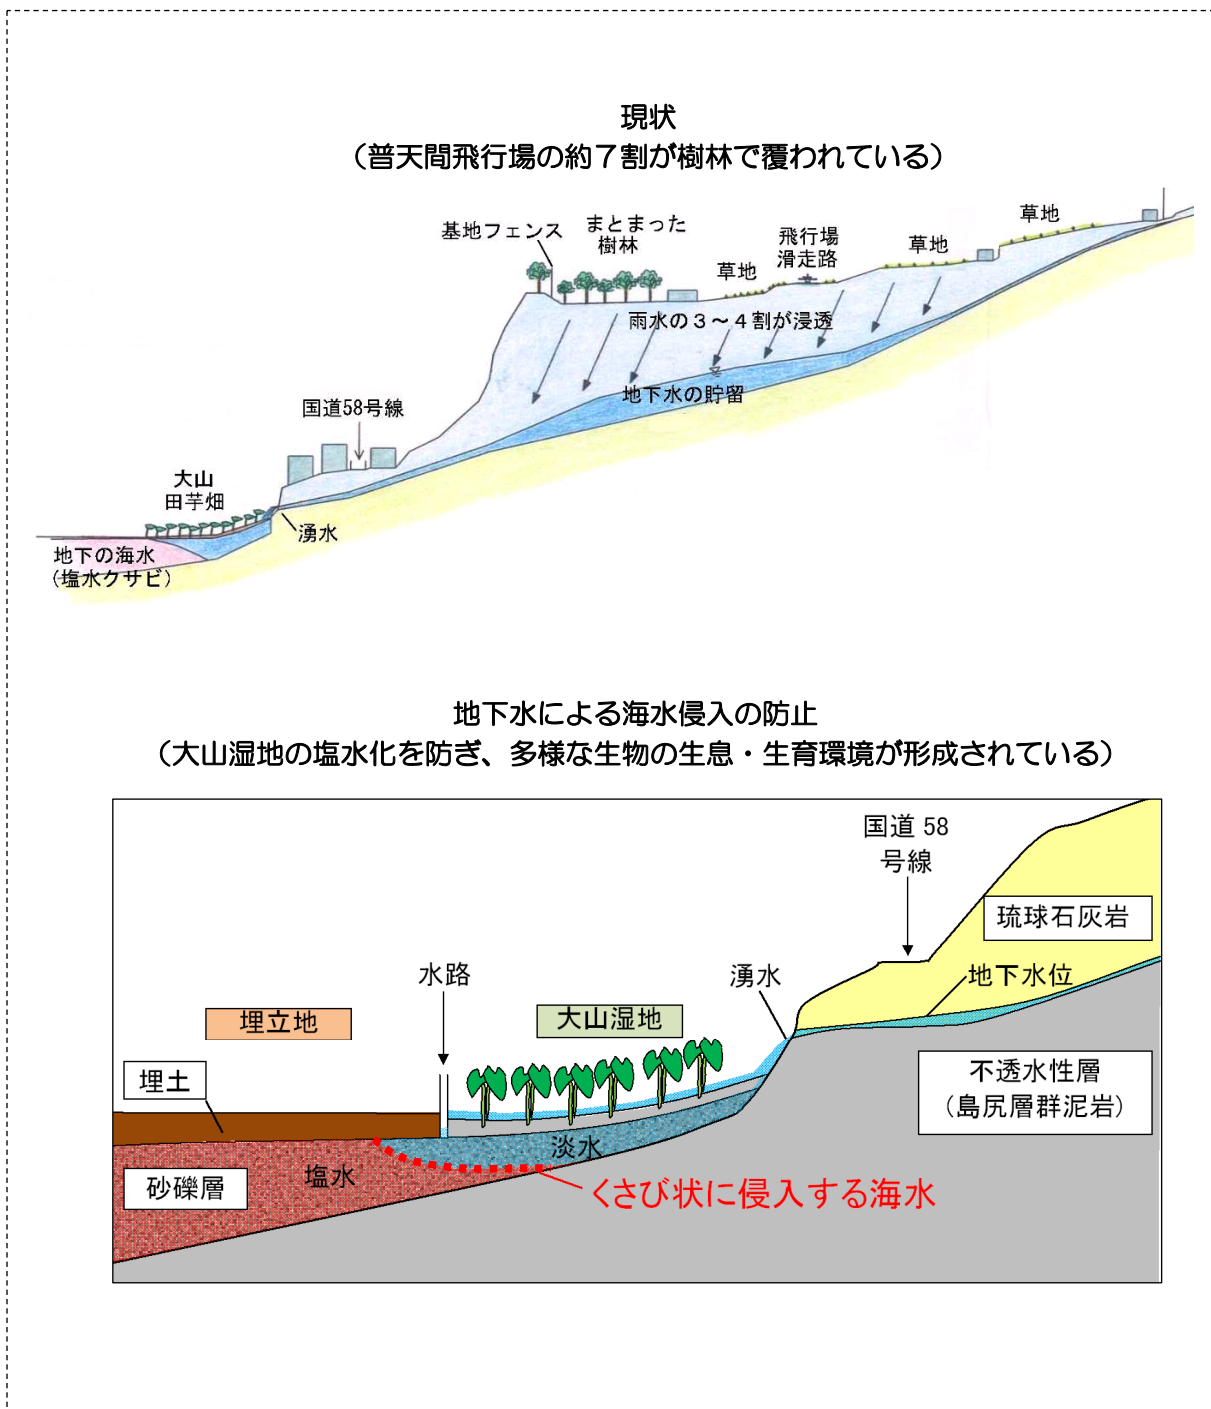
現状
（普天間飛行場の約７割が樹林で覆われている）

基地フェンス
まとまった樹林
飛行場滑走路
草地
草地
草地
雨水の３～４割が浸透
地下水の貯留
国道58号線
大山田芋畑
湧水
地下の海水（塩水クサビ）

地下水による海水侵入の防止
（大山湿地の塩水化を防ぎ、多様な生物の生息・生育環境が形成されている）

国道 58 号線
琉球石灰岩
水路
湧水
地下水位
埋立地
大山湿地
不透水性層（島尻層群泥岩）
埋土
淡水
砂礫層
塩水
くさび状に侵入する海水